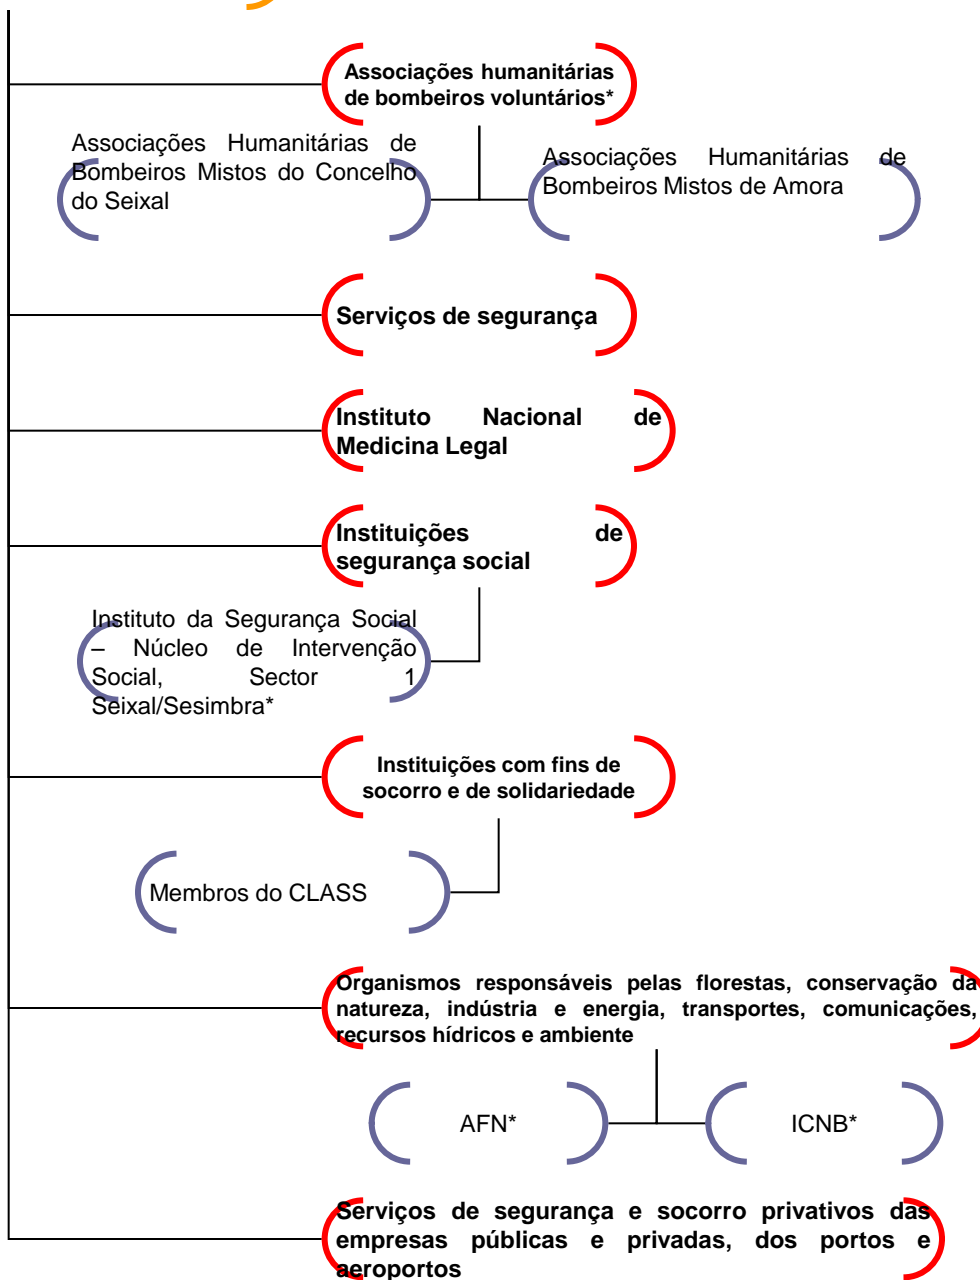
Associações humanitárias de bombeiros voluntários*

Associações Humanitárias de Bombeiros Mistos do Concelho do Seixal

Associações Humanitárias de Bombeiros Mistos de Amora

Serviços de segurança

Instituto Nacional de Medicina Legal

Instituições de segurança social

Instituto da Segurança Social – Núcleo de Intervenção Social, Sector 1 Seixal/Sesimbra*

Instituições com fins de socorro e de solidariedade

Membros do CLASS

Organismos responsáveis pelas florestas, conservação da natureza, indústria e energia, transportes, comunicações, recursos hídricos e ambiente

AFN*

ICNB*

Serviços de segurança e socorro privativos das empresas públicas e privadas, dos portos e aeroportos